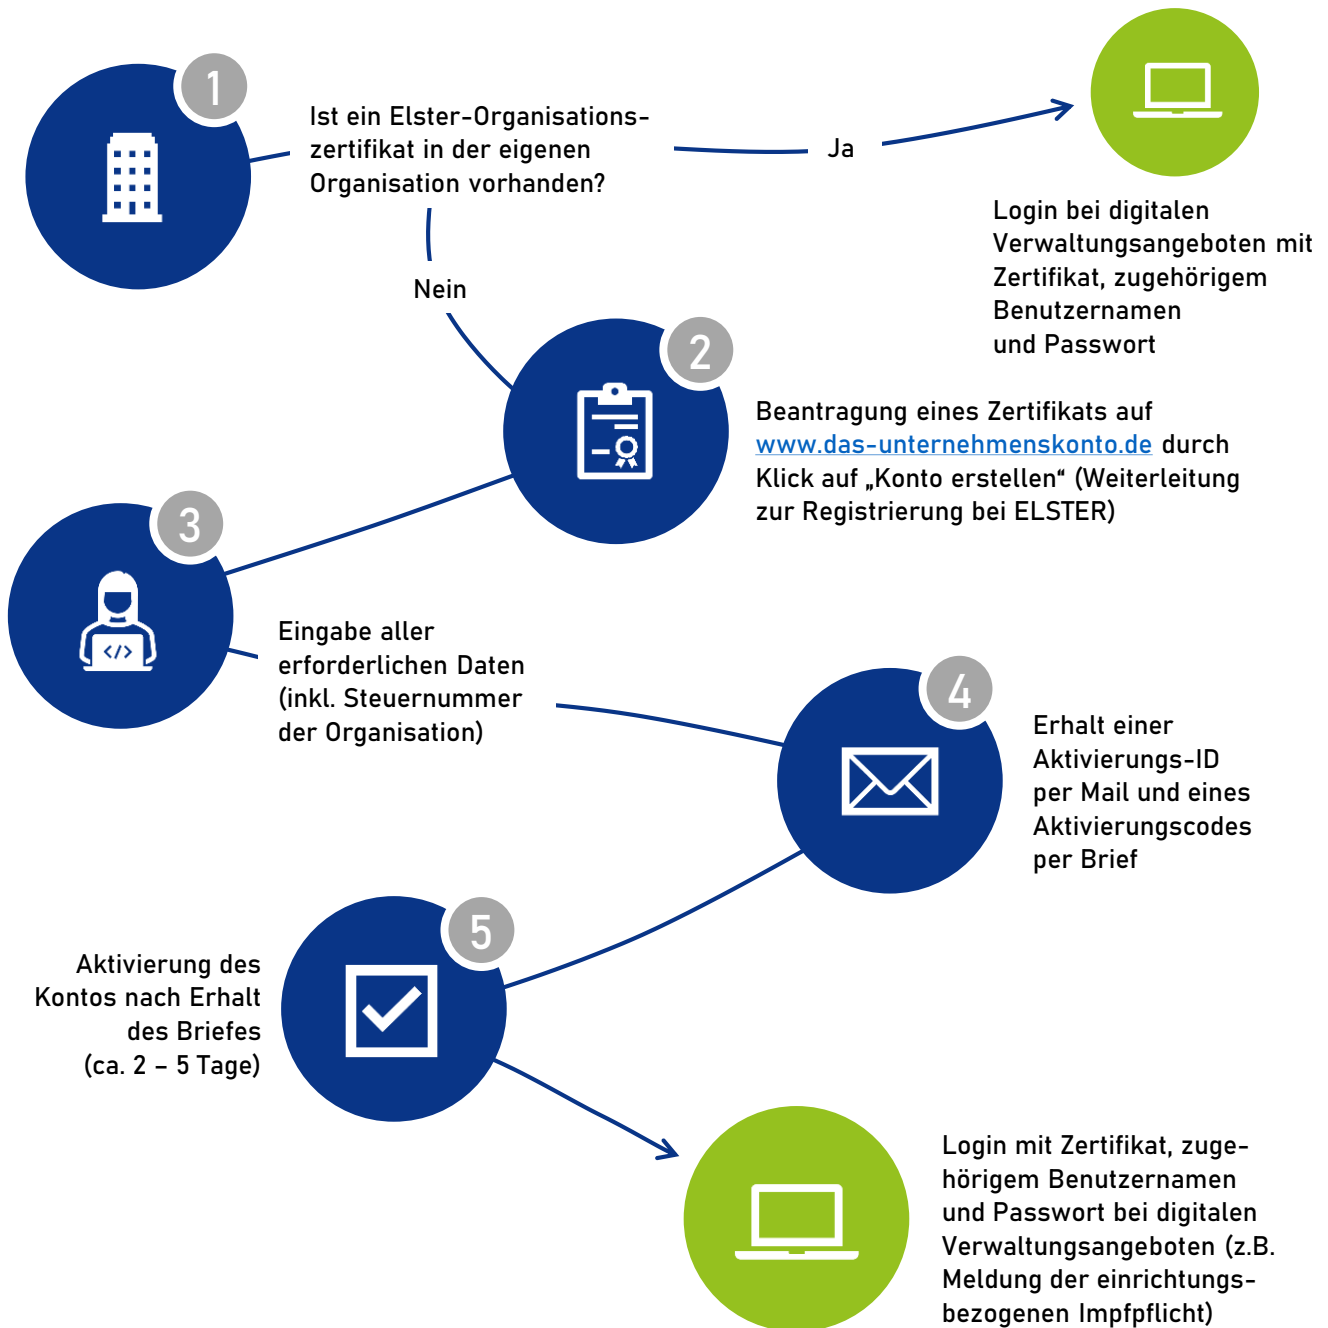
1

Ist ein Elster-Organisationszertifikat in der eigenen Organisation vorhanden?

Ja

Login bei digitalen Verwaltungsangeboten mit Zertifikat, zugehörigem Benutzernamen und Passwort

Nein

2

Beantragung eines Zertifikats auf www.das-unternehmenskonto.de durch Klick auf „Konto erstellen“ (Weiterleitung zur Registrierung bei ELSTER)

3

</>

Eingabe aller erforderlichen Daten (inkl. Steuernummer der Organisation)

4

Erhalt einer Aktivierungs-ID per Mail und eines Aktivierungscodes per Brief

5

Aktivierung des Kontos nach Erhalt des Briefes (ca. 2 – 5 Tage)

Login mit Zertifikat, zugehörigem Benutzernamen und Passwort bei digitalen Verwaltungsangeboten (z.B. Meldung der einrichtungsbezogenen Impfpflicht)